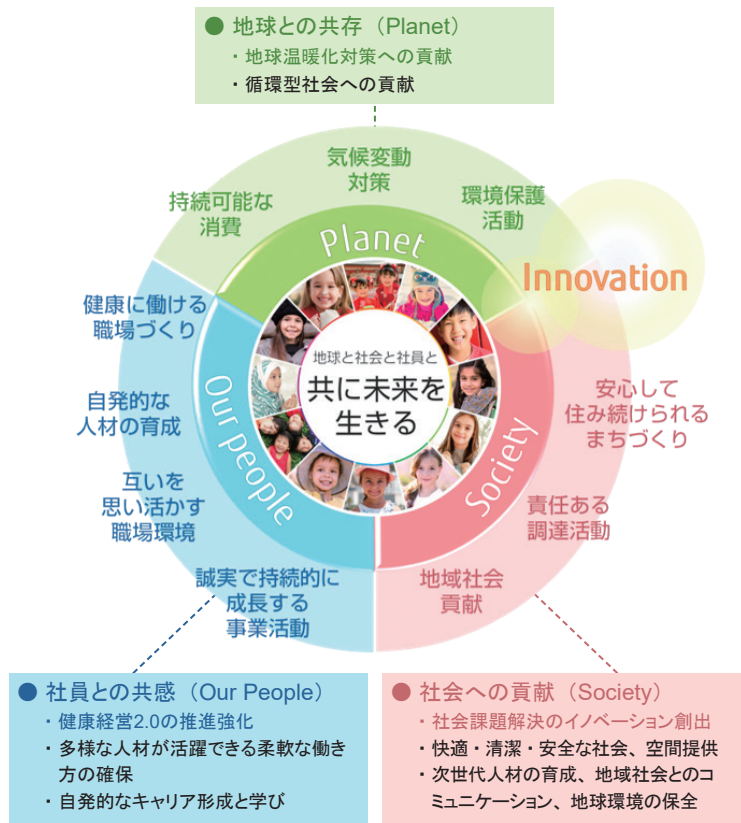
● 地球との共存（Planet）
・地球温暖化対策への貢献
・循環型社会への貢献

気候変動対策

環境保護活動

持続可能な消費

Planet

Innovation

健康に働ける職場づくり

自発的な人材の育成

互いを思い活かす職場環境

Our people

地球と社会と社員と
共に未来を生きる

Society

安心して住み続けられるまちづくり

責任ある調達活動

誠実で持続的に成長する事業活動

地域社会貢献

● 社員との共感（Our People）
・健康経営2.0の推進強化
・多様な人材が活躍できる柔軟な働き方の確保
・自発的なキャリア形成と学び

● 社会への貢献（Society）
・社会課題解決のイノベーション創出
・快適・清潔・安全な社会、空間提供
・次世代人材の育成、地域社会とのコミュニケーション、地球環境の保全